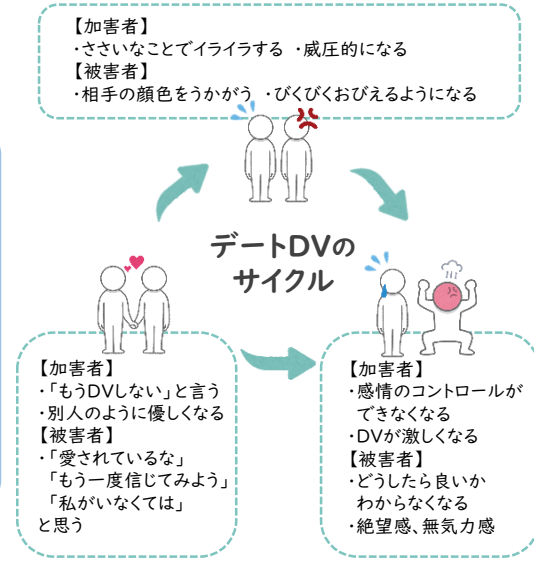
【加害者】
・ささいなことでイライラする ・威圧的になる
【被害者】
・相手の顔色をうかがう ・びくびくおびえるようになる

デートDVのサイクル

【加害者】
・「もうDVしない」と言う
・別人のように優しくなる
【被害者】
・「愛されているな」
「もう一度信じてみよう」
「私がいなくては」
と思う

【加害者】
・感情のコントロールができなくなる
・DVが激しくなる
【被害者】
・どうしたら良いかわからなくなる
・絶望感、無気力感